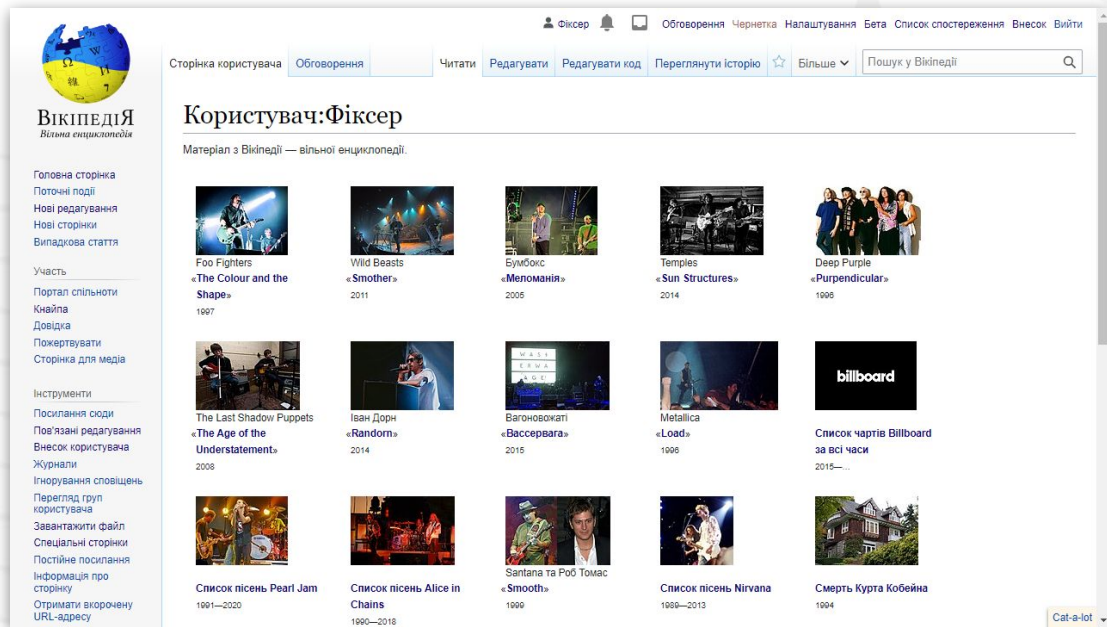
Фіксер Обговорення Чернетка Налаштування Бета Список спостереження Внесок Вийти

ВікіпедіЯ
Вільна енциклопедія

Сторінка користувача Обговорення Читати Редагувати Редагувати код Переглянути історію Більше Пошук у Вікіпедії

Користувач:Фіксер

Матеріал з Вікіпедії — вільної енциклопедії.

Головна сторінка
Поточні події
Нові редагування
Нові сторінки
Випадкова стаття

Участь
Портал спільноти
Кнайпа
Довідка
Пожертвувати
Сторінка для медіа

Інструменти
Посилання сюди
Пов'язані редагування
Внесок користувача
Журнали
Ігнорування сповіщень
Перегляд груп користувача
Завантажити файл
Спеціальні сторінки
Постійне посилання
Інформація про сторінку
Отримати вкорочену URL-адресу

Foo Fighters
«The Colour and the Shape»
1997

Wild Beasts
«Smother»
2011

Бумбокс
«Меломанія»
2005

Temples
«Sun Structures»
2014

Deep Purple
«Purpendicular»
1996

The Last Shadow Puppets
«The Age of the Understatement»
2008

Іван Дорн
«Randorn»
2014

Вагоновожаті
«Вассерваґа»
2015

Metallica
«Load»
1996

billboard
Список чартів Billboard за всі часи
2015—...

Список пісень Pearl Jam
1991—2020

Список пісень Alice in Chains
1990—2018

Santana та Роб Томас
«Smooth»
1999

Список пісень Nirvana
1989—2013

Смерть Курта Кобейна
1994

Cat-a-lot